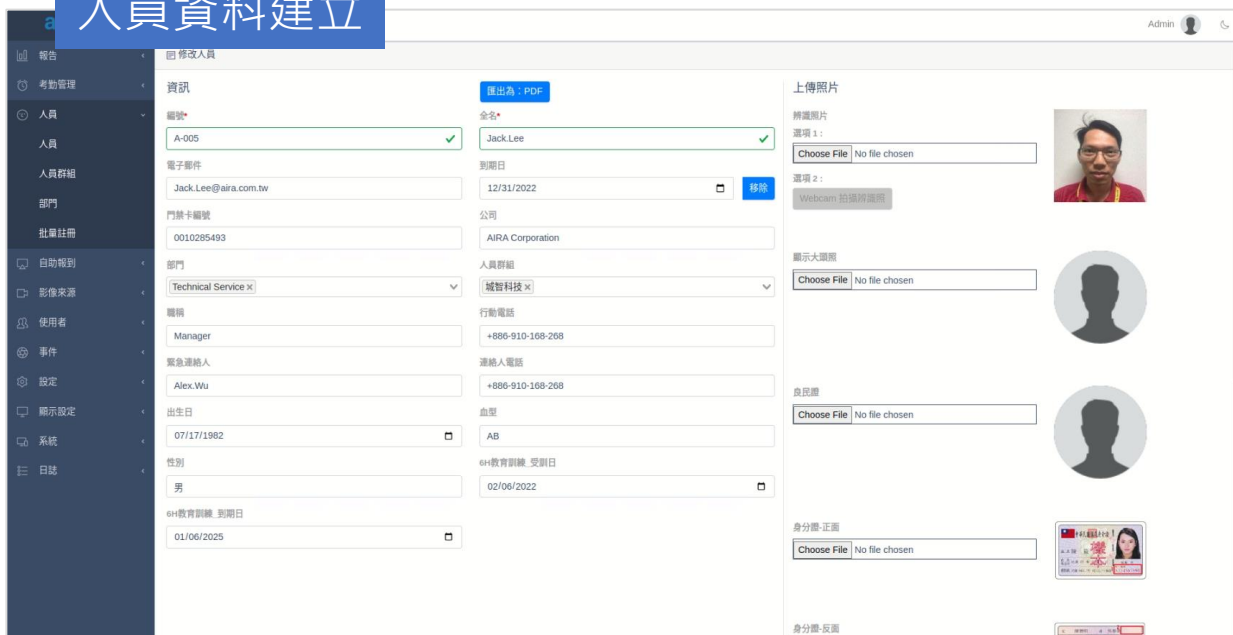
人員資料建立

Admin

報告
考勤管理
人員
人員
人員群組
部門
批量註冊
自助報到
影像來源
使用者
事件
設定
顯示設定
系統
日誌

修改人員

資訊

匯出為：PDF

編號*
A-005

全名*
Jack.Lee

電子郵件
Jack.Lee@aira.com.tw

到期日
12/31/2022
移除

門禁卡編號
0010285493

公司
AIRA Corporation

部門
Technical Service ×

人員群組
城智科技 ×

職稱
Manager

行動電話
+886-910-168-268

緊急連絡人
Alex.Wu

連絡人電話
+886-910-168-268

出生日
07/17/1982

血型
AB

性別
男

6H教育訓練_受訓日
02/06/2022

6H教育訓練_到期日
01/06/2025

上傳照片

辨識照片
選項 1：
Choose File No file chosen
選項 2：
Webcam 拍攝辨識照

顯示大頭照
Choose File No file chosen

良民證
Choose File No file chosen

身分證-正面
Choose File No file chosen

身分證-反面